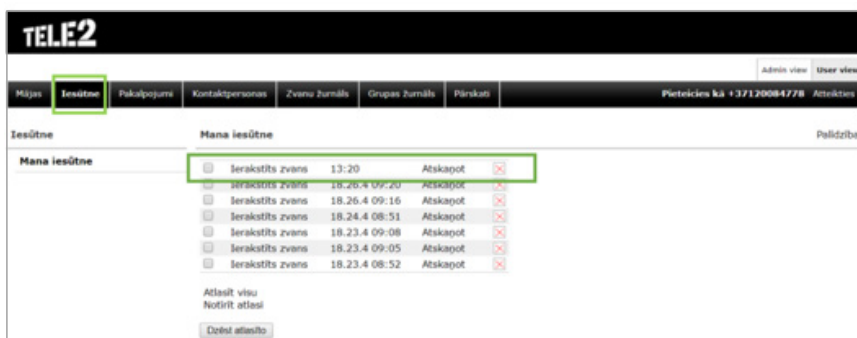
TELE2

Admin view User view

Mājas Iesūtne Pakalpojumi Kontaktpersonas Zvanu žurnāls Grupas žurnāls Pārskati Pieteicies kā +37120084778 Atteikties

Iesūtne

Mana iesūtne

Mana iesūtne

Palīdzība

| | | | |
|---|---|---|---|
| Ierakstīts zvans | 13:20 | Atskaņot | |
| Ierakstīts zvans | 18.26.4 09:20 | Atskaņot | |
| Ierakstīts zvans | 18.26.4 09:16 | Atskaņot | |
| Ierakstīts zvans | 18.24.4 08:51 | Atskaņot | |
| Ierakstīts zvans | 18.23.4 09:08 | Atskaņot | |
| Ierakstīts zvans | 18.23.4 09:05 | Atskaņot | |
| Ierakstīts zvans | 18.23.4 08:52 | Atskaņot | |

Atlasīt visu
Notīrīt atlasi

Dzēst atlasīto